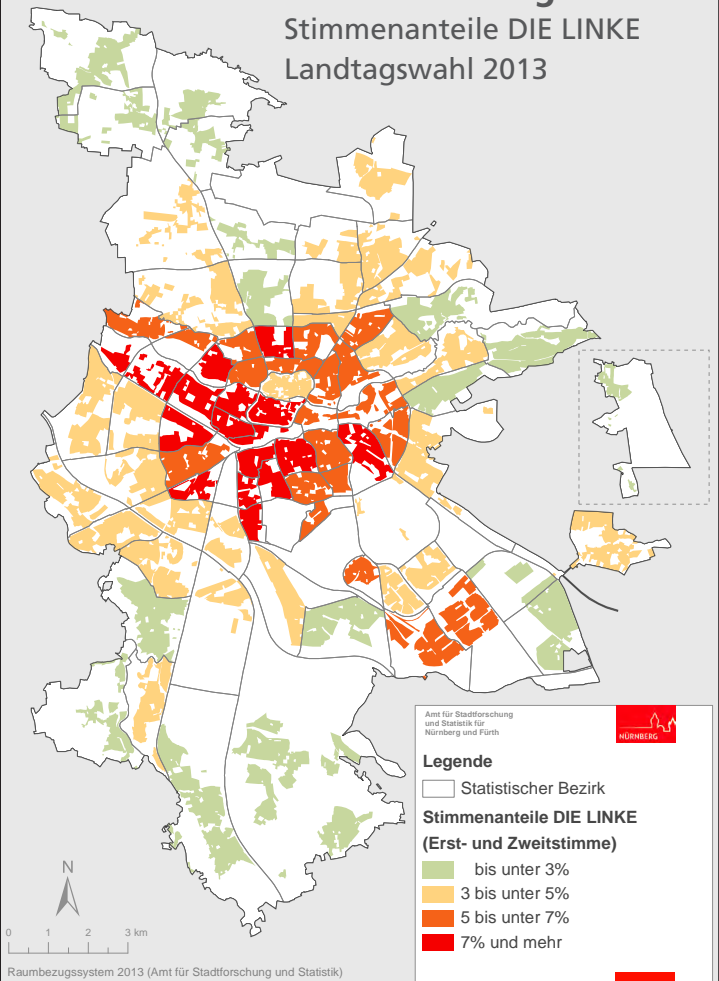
Stimmenanteile DIE LINKE
Landtagswahl 2013

Amt für Stadtforschung und Statistik für Nürnberg und Fürth

NÜRNBERG

Legende

Statistischer Bezirk

Stimmenanteile DIE LINKE
(Erst- und Zweitstimme)

bis unter 3%
3 bis unter 5%
5 bis unter 7%
7% und mehr

N

0 1 2 3 km

Raumbezugssystem 2013 (Amt für Stadtforschung und Statistik)